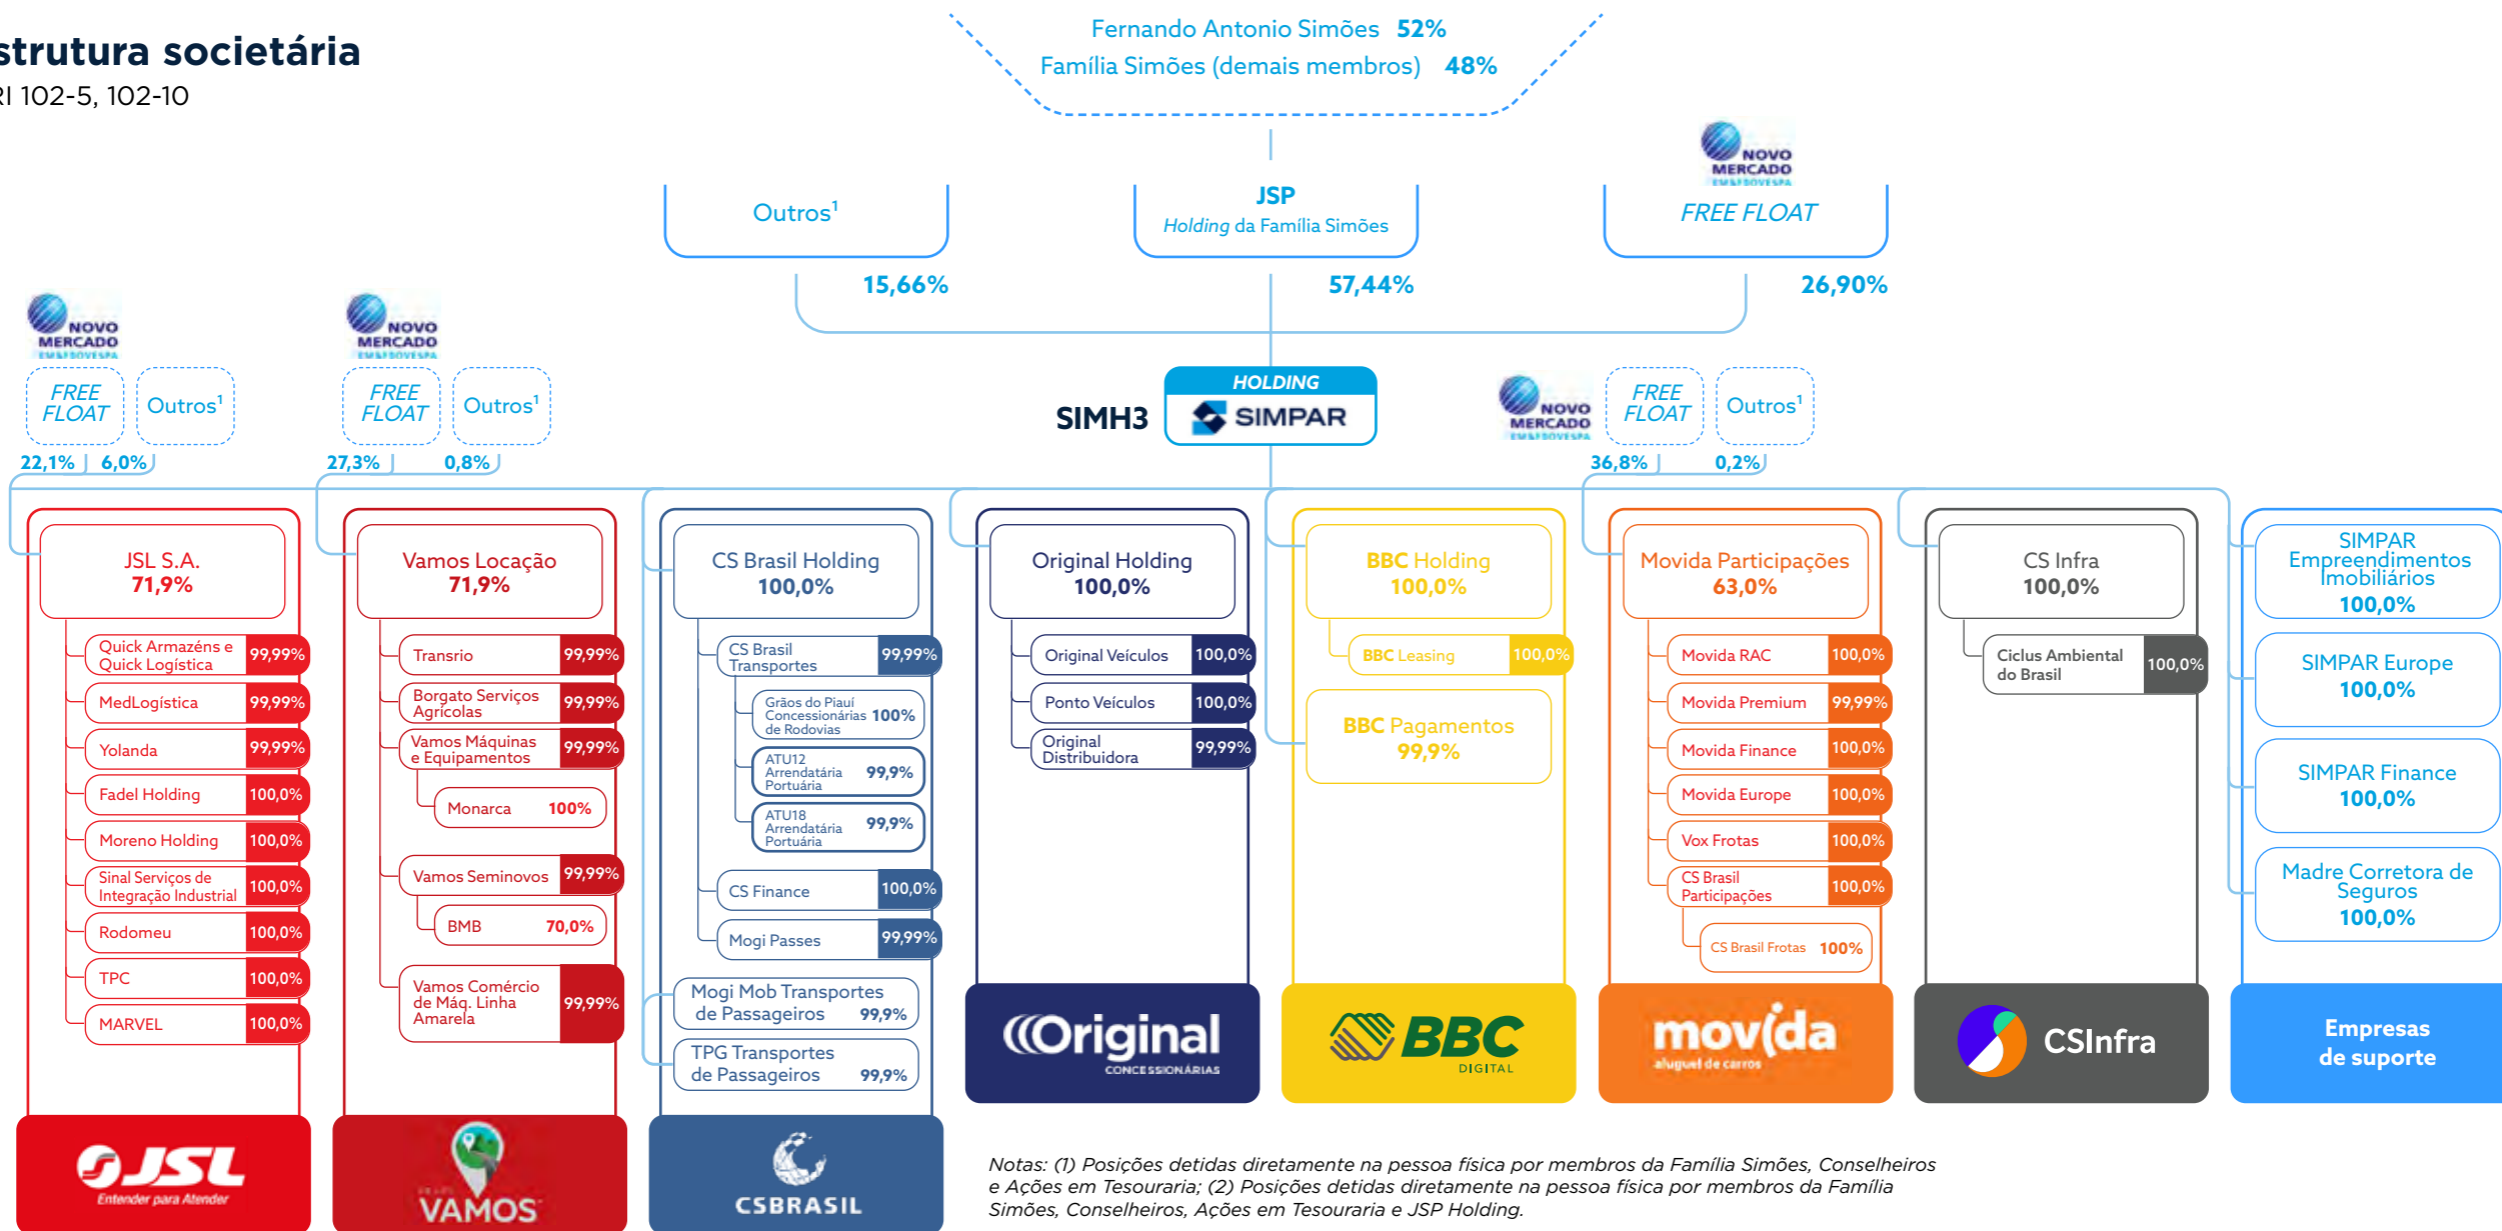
strutura societária
RI 102-5, 102-10

Fernando Antonio Simões 52%
Família Simões (demais membros) 48%

Outros¹
JSP
Holding da Família Simões
NOVO MERCADO
FREE FLOAT
15,66%
57,44%
26,90%

NOVO MERCADO
FREE FLOAT
Outros¹
22,1%
6,0%

NOVO MERCADO
FREE FLOAT
Outros¹
27,3%
0,8%

HOLDING
SIMH3
SIMPAR

NOVO MERCADO
FREE FLOAT
Outros¹
36,8%
0,2%

JSL S.A.
71,9%
Quick Armazéns e Quick Logística 99,99%
MedLogística 99,99%
Yolanda 99,99%
Fadel Holding 100,0%
Moreno Holding 100,0%
Sinal Serviços de Integração Industrial 100,0%
Rodomeu 100,0%
TPC 100,0%
MARVEL 100,0%
JSL
Entender para Atender

Vamos Locação
71,9%
Transrio 99,99%
Borgato Serviços Agrícolas 99,99%
Vamos Máquinas e Equipamentos 99,99%
Monarca 100%
Vamos Seminovos 99,99%
BMB 70,0%
Vamos Comércio de Máq. Linha Amarela 99,99%
VAMOS

CS Brasil Holding
100,0%
CS Brasil Transportes 99,99%
Grãos do Piauí Concessionárias de Rodovias 100%
ATU12 Arrendatária Portuária 99,9%
ATU18 Arrendatária Portuária 99,9%
CS Finance 100,0%
Mogi Passes 99,99%
Mogi Mob Transportes de Passageiros 99,9%
TPG Transportes de Passageiros 99,9%
CSBRASIL

Original Holding
100,0%
Original Veículos 100,0%
Ponto Veículos 100,0%
Original Distribuidora 99,99%
Original
CONCESSIONÁRIAS

BBC Holding
100,0%
BBC Leasing 100,0%
BBC Pagamentos
99,9%
BBC
DIGITAL

Movida Participações
63,0%
Movida RAC 100,0%
Movida Premium 99,99%
Movida Finance 100,0%
Movida Europe 100,0%
Vox Frotas 100,0%
CS Brasil Participações 100,0%
CS Brasil Frotas 100%
movida
aluguel de carros

CS Infra
100,0%
Ciclus Ambiental do Brasil 100,0%
CSInfra

SIMPAR Empreendimentos Imobiliários
100,0%
SIMPAR Europe
100,0%
SIMPAR Finance
100,0%
Madre Corretora de Seguros
100,0%
Empresas de suporte

Notas: (1) Posições detidas diretamente na pessoa física por membros da Família Simões, Conselheiros e Ações em Tesouraria; (2) Posições detidas diretamente na pessoa física por membros da Família Simões, Conselheiros, Ações em Tesouraria e JSP Holding.